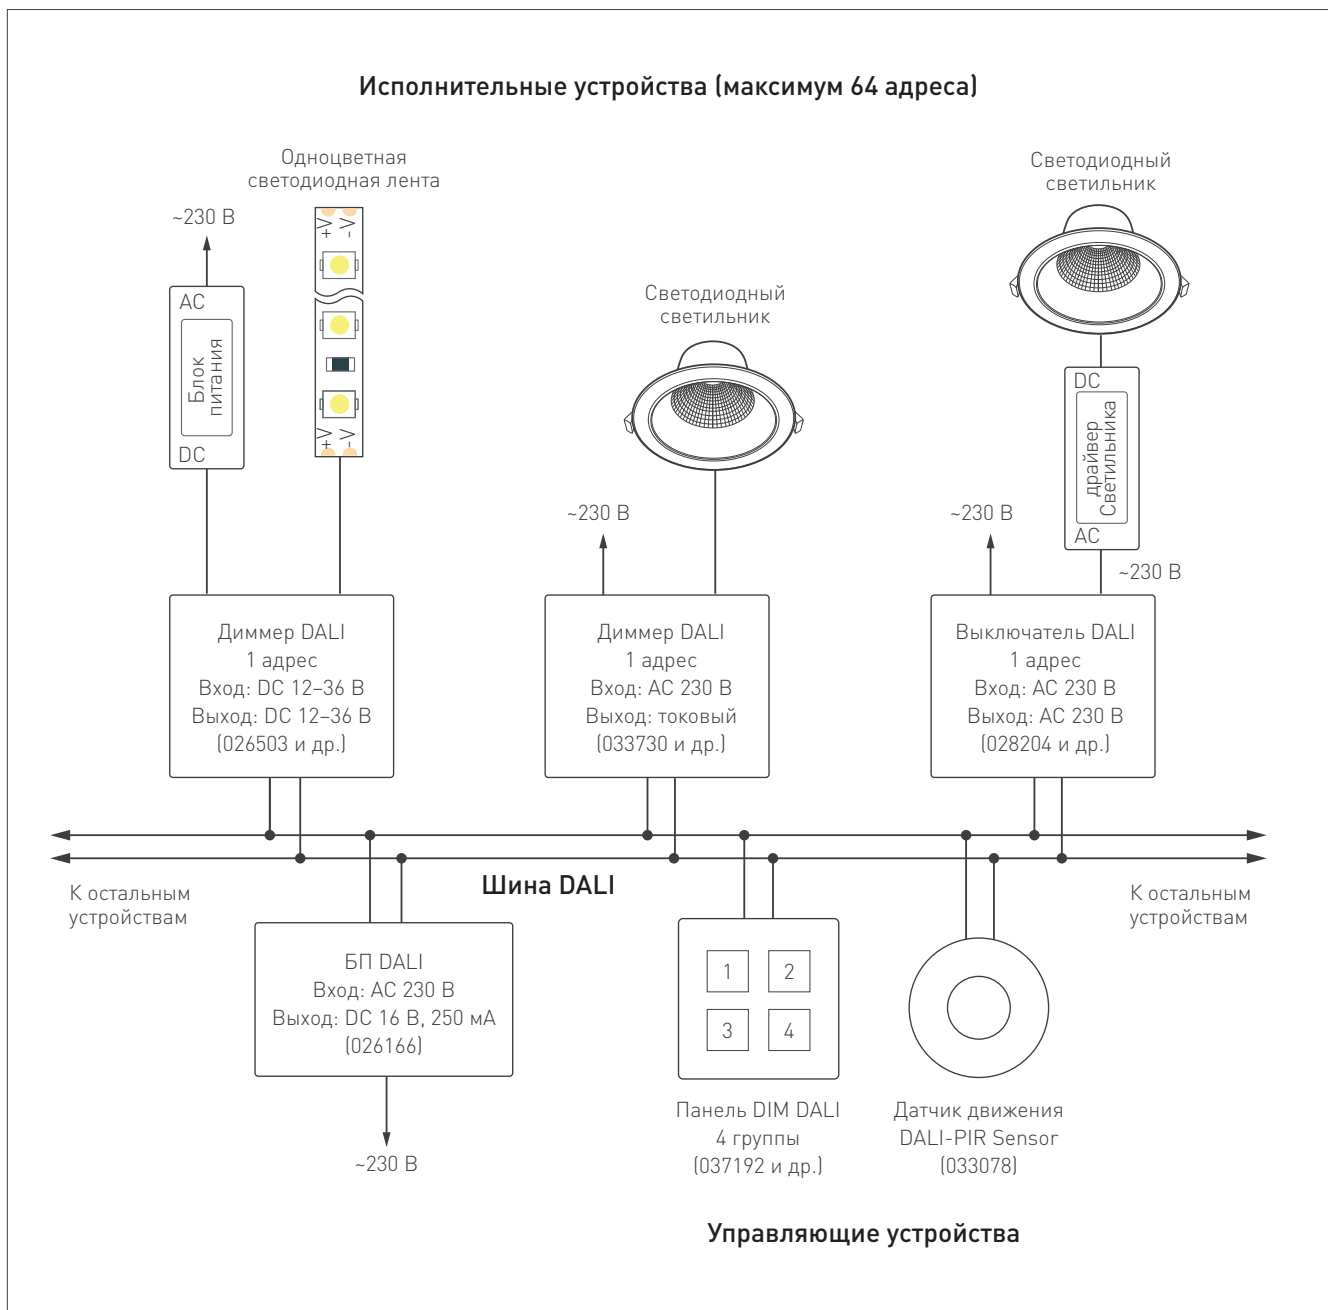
Исполнительные устройства (максимум 64 адреса)

~230 В

AC

Блок питания

DC

Одноцветная светодиодная лента

+V -V

+V -V

Светодиодный светильник

~230 В

Светодиодный светильник

DC

драйвер Светильника

AC

~230 В

~230 В

Диммер DALI
1 адрес
Вход: DC 12–36 В
Выход: DC 12–36 В
(026503 и др.)

Диммер DALI
1 адрес
Вход: AC 230 В
Выход: токовый
(033730 и др.)

Выключатель DALI
1 адрес
Вход: AC 230 В
Выход: AC 230 В
(028204 и др.)

К остальным устройствам

Шина DALI

К остальным устройствам

БП DALI
Вход: AC 230 В
Выход: DC 16 В, 250 мА
(026166)

~230 В

1 2
3 4

Панель DIM DALI
4 группы
(037192 и др.)

Датчик движения
DALI-PIR Sensor
(033078)

Управляющие устройства